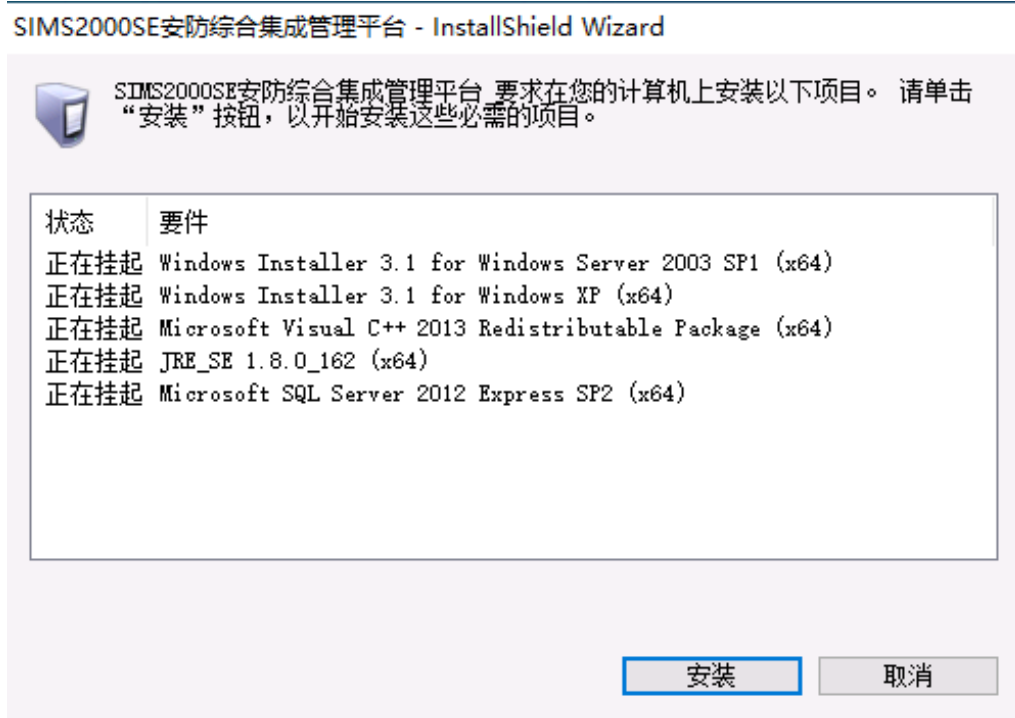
SIMS2000SE安防综合集成管理平台 - InstallShield Wizard

SIMS2000SE安防综合集成管理平台 要求在您的计算机上安装以下项目。 请单击“安装”按钮，以开始安装这些必需的项目。

| 状态 | 要件 |
|---|---|
| 正在挂起 | Windows Installer 3.1 for Windows Server 2003 SP1 (x64) |
| 正在挂起 | Windows Installer 3.1 for Windows XP (x64) |
| 正在挂起 | Microsoft Visual C++ 2013 Redistributable Package (x64) |
| 正在挂起 | JRE_SE 1.8.0_162 (x64) |
| 正在挂起 | Microsoft SQL Server 2012 Express SP2 (x64) |

安装 取消